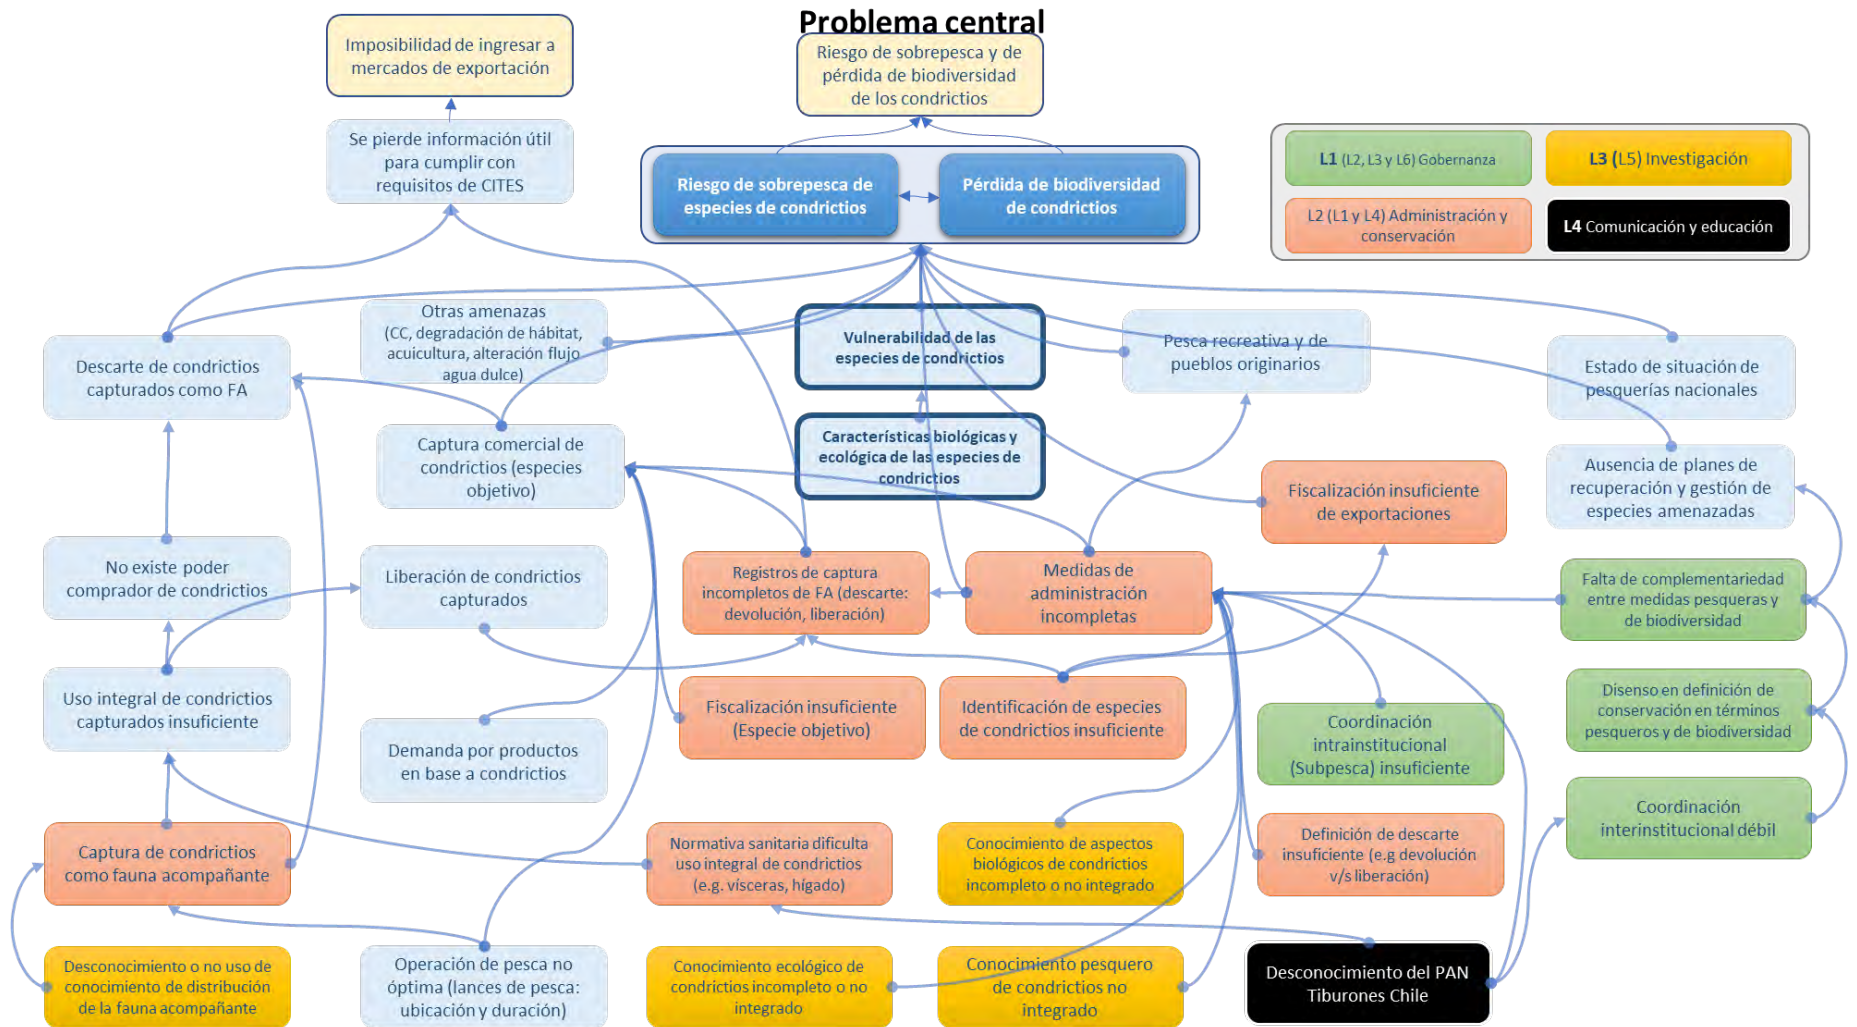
Problema central

Riesgo de sobrepesca y de pérdida de biodiversidad de los condrictios

Imposibilidad de ingresar a mercados de exportación

Se pierde información útil para cumplir con requisitos de CITES

Riesgo de sobrepesca de especies de condrictios

Pérdida de biodiversidad de condrictios

L1 (L2, L3 y L6) Gobernanza

L3 (L5) Investigación

L2 (L1 y L4) Administración y conservación

L4 Comunicación y educación

Descarte de condrictios capturados como FA

Otras amenazas (CC, degradación de hábitat, acuicultura, alteración flujo agua dulce)

Vulnerabilidad de las especies de condrictios

Pesca recreativa y de pueblos originarios

Estado de situación de pesquerías nacionales

Captura comercial de condrictios (especies objetivo)

Características biológicas y ecológica de las especies de condrictios

Fiscalización insuficiente de exportaciones

Ausencia de planes de recuperación y gestión de especies amenazadas

No existe poder comprador de condrictios

Liberación de condrictios capturados

Registros de captura incompletos de FA (descarte: devolución, liberación)

Medidas de administración incompletas

Falta de complementariedad entre medidas pesqueras y de biodiversidad

Uso integral de condrictios capturados insuficiente

Demanda por productos en base a condrictios

Fiscalización insuficiente (Especie objetivo)

Identificación de especies de condrictios insuficiente

Coordinación intrainstitucional (Subpesca) insuficiente

Disenso en definición de conservación en términos pesqueros y de biodiversidad

Captura de condrictios como fauna acompañante

Normativa sanitaria dificulta uso integral de condrictios (e.g. vísceras, hígado)

Conocimiento de aspectos biológicos de condrictios incompleto o no integrado

Definición de descarte insuficiente (e.g devolución v/s liberación)

Coordinación interinstitucional débil

Desconocimiento o no uso de conocimiento de distribución de la fauna acompañante

Operación de pesca no óptima (lances de pesca: ubicación y duración)

Conocimiento ecológico de condrictios incompleto o no integrado

Conocimiento pesquero de condrictios no integrado

Desconocimiento del PAN Tiburones Chile